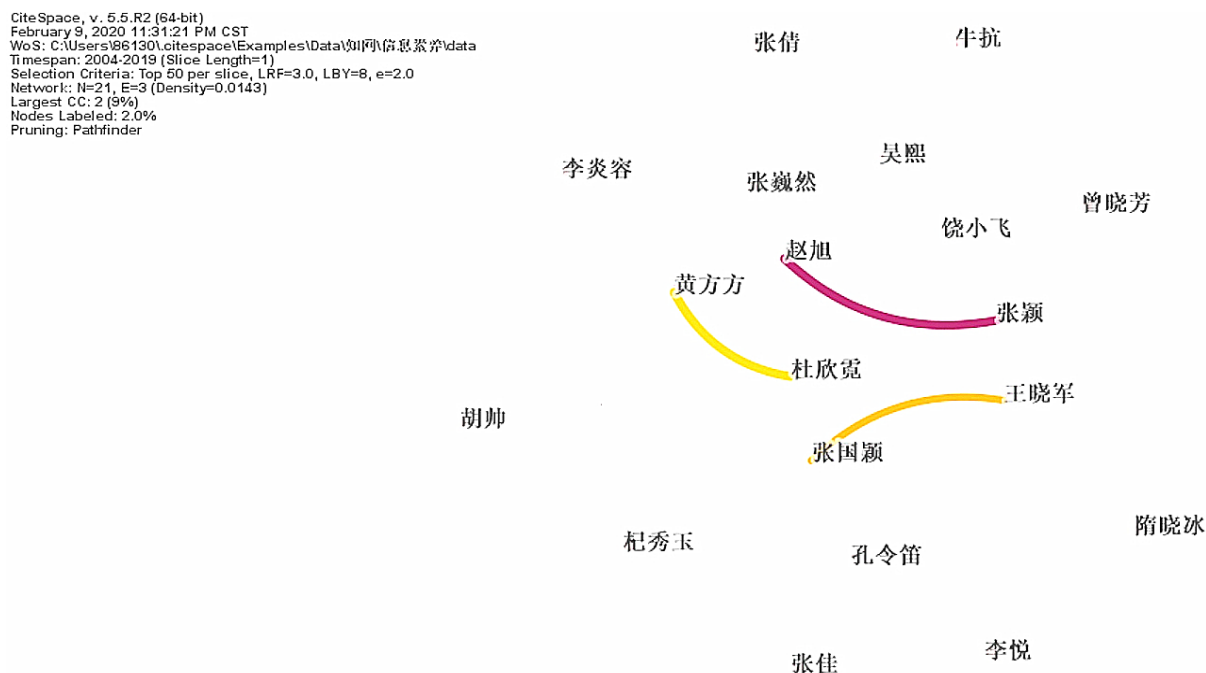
CiteSpace, v. 5.5.R2 (64-bit)
February 9, 2020 11:31:21 PM CST
WoS: C:\Users\86130\.citespace\Examples\Data\知网\信息素养\data
Timespan: 2004-2019 (Slice Length=1)
Selection Criteria: Top 50 per slice, LRF=3.0, LBY=8, e=2.0
Network: N=21, E=3 (Density=0.0143)
Largest CC: 2 (9%)
Nodes Labeled: 2.0%
Pruning: Pathfinder

张倩
牛抗
吴熙
李炎容
张巍然
曾晓芳
饶小飞
赵旭
黄方方
张颖
杜欣霓
王晓军
胡帅
张国颖
隋晓冰
杞秀玉
孔令笛
李悦
张佳